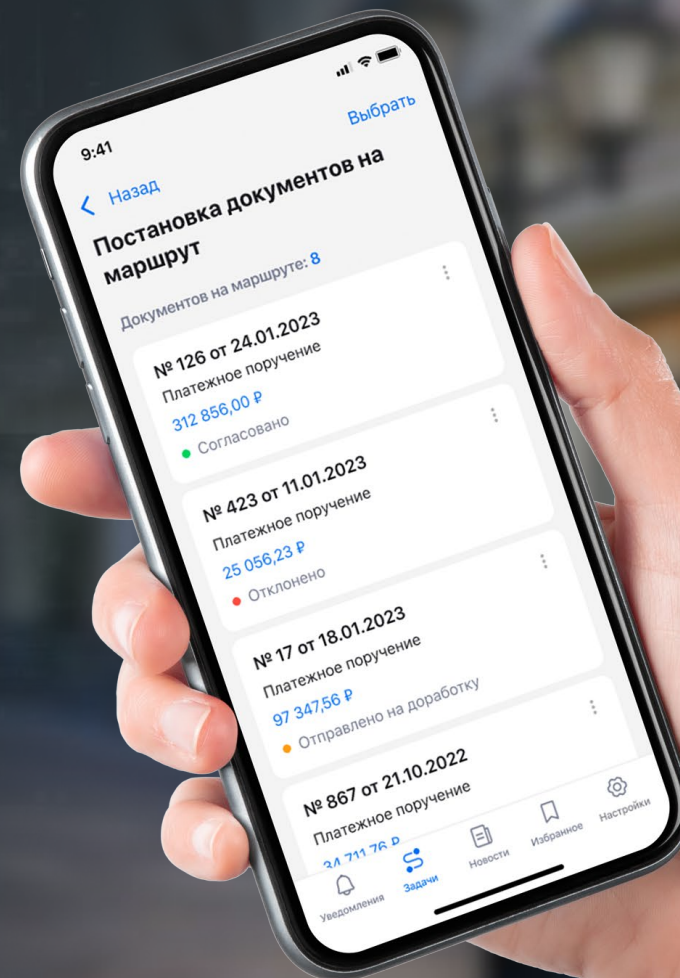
9:41

Выбрать

Назад

Постановка документов на маршрут

Документов на маршруте: 8

№ 126 от 24.01.2023
Платежное поручение
312 856,00 ₽
Согласовано

№ 423 от 11.01.2023
Платежное поручение
25 056,23 ₽
Отклонено

№ 17 от 18.01.2023
Платежное поручение
97 347,56 ₽
Отправлено на доработку

№ 867 от 21.10.2022
Платежное поручение
34 711,76 ₽

Уведомления
Задачи
Новости
Избранное
Настройки